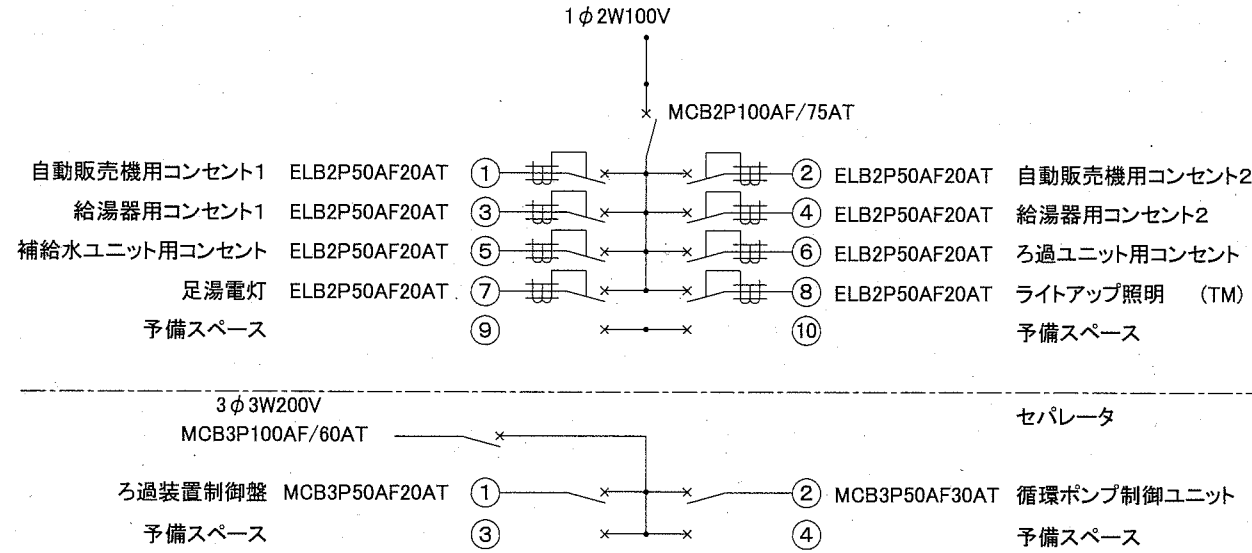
1$\phi$2W100V

MCB2P100AF/75AT

自動販売機用コンセント1 ELB2P50AF20AT ① ② ELB2P50AF20AT 自動販売機用コンセント2

給湯器用コンセント1 ELB2P50AF20AT ③ ④ ELB2P50AF20AT 給湯器用コンセント2

補給水ユニット用コンセント ELB2P50AF20AT ⑤ ⑥ ELB2P50AF20AT ろ過ユニット用コンセント

足湯電灯 ELB2P50AF20AT ⑦ ⑧ ELB2P50AF20AT ライトアップ照明 (TM)

予備スペース ⑨ ⑩ 予備スペース

3$\phi$3W200V

MCB3P100AF/60AT

セパレータ

ろ過装置制御盤 MCB3P50AF20AT ① ② MCB3P50AF30AT 循環ポンプ制御ユニット

予備スペース ③ ④ 予備スペース